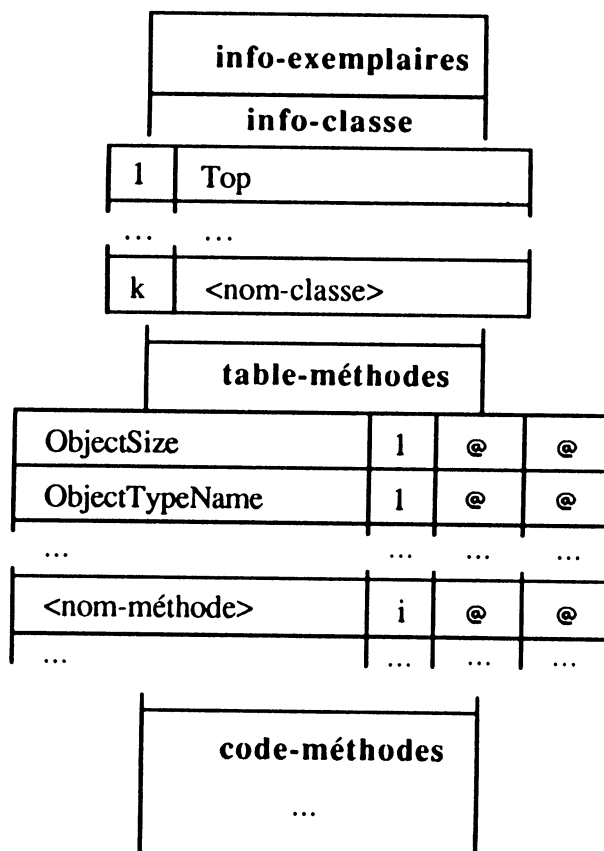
info-exemplaires

info-classe

| 1 | Top |
|---|---|
| ... | ... |
| k | <nom-classe> |

table-méthodes

| ObjectSize | 1 | @ | @ |
|---|---|---|---|
| ObjectTypeName | 1 | @ | @ |
| ... | ... | ... | ... |
| <nom-méthode> | i | @ | @ |
| ... | ... | ... | ... |

code-méthodes

...